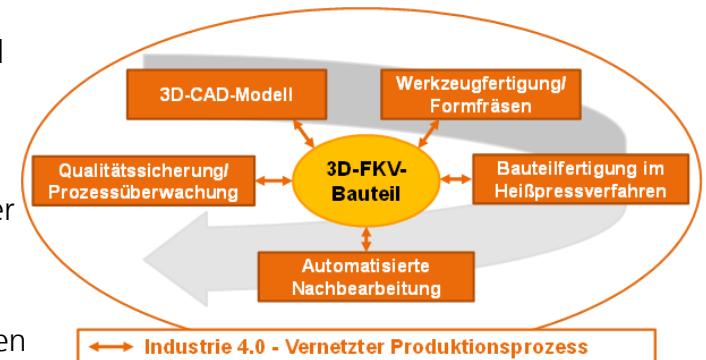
l

er

en

3D-CAD-Modell

Werkzeugfertigung/ Formfräsen

Qualitätssicherung/ Prozessüberwachung

3D-FKV-Bauteil

Bauteilfertigung im Heißpressverfahren

Automatisierte Nachbearbeitung

Industrie 4.0 - Vernetzter Produktionsprozess